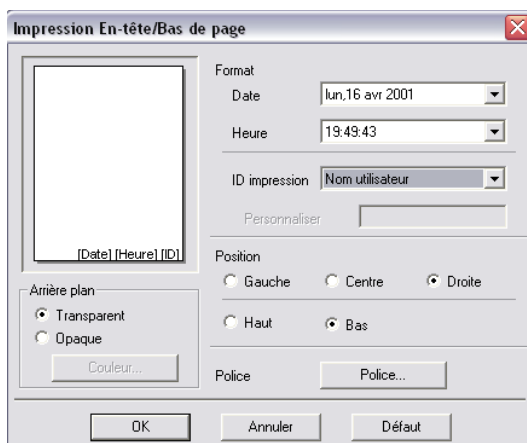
Impression En-tête/Bas de page

[Date] [Heure] [ID]

Arrière plan
Transparent
Opaque
Couleur...

Format
Date
lun,16 avr 2001
Heure
19:49:43

ID impression
Nom utilisateur
Personnaliser

Position
Gauche
Centre
Droite

Haut
Bas

Police
Police...

OK
Annuler
Défaut